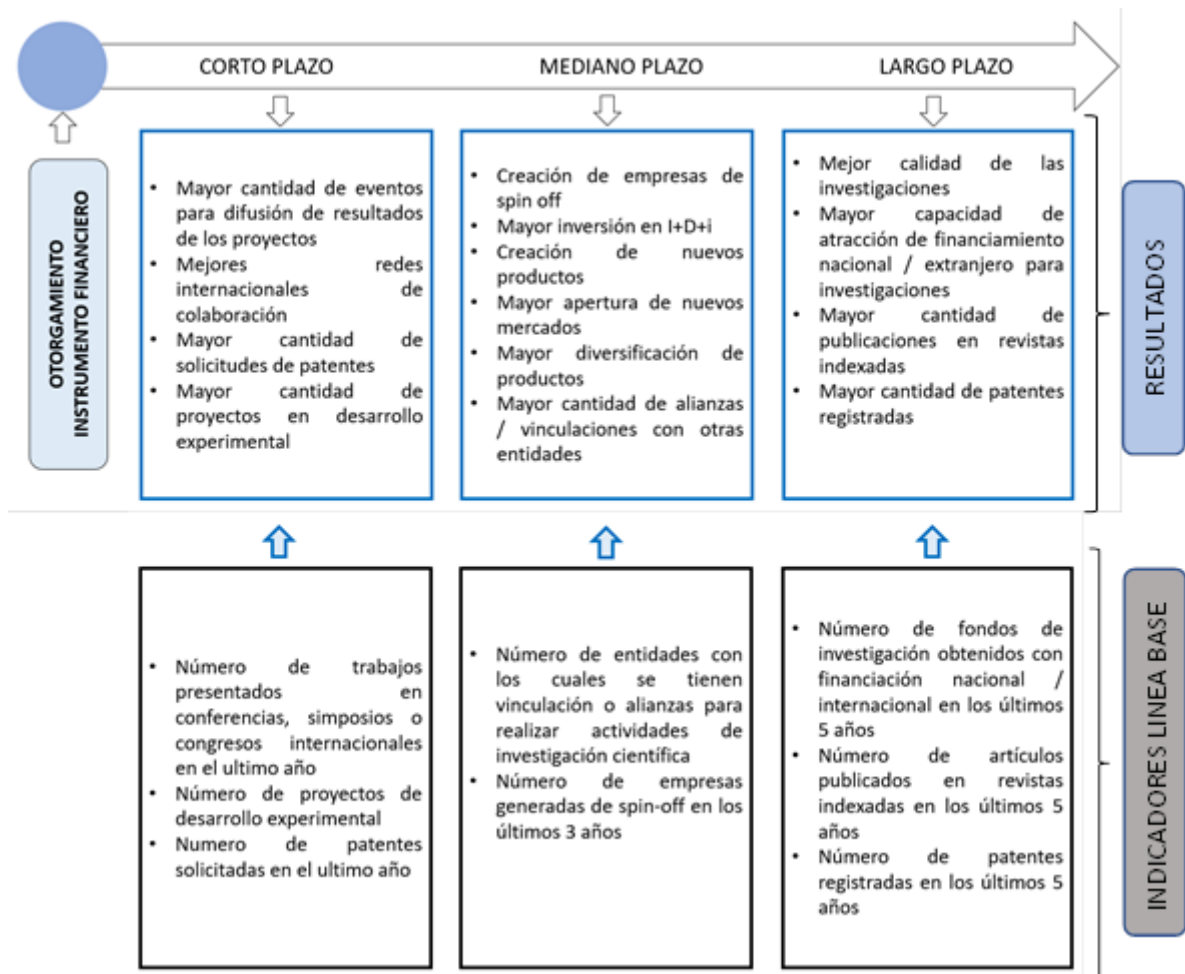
CORTO PLAZO

MEDIANO PLAZO

LARGO PLAZO

OTORGAMIENTO INSTRUMENTO FINANCIERO

- Mayor cantidad de eventos para difusión de resultados de los proyectos
- Mejores redes internacionales de colaboración
- Mayor cantidad de solicitudes de patentes
- Mayor cantidad de proyectos en desarrollo experimental

- Creación de empresas de spin off
- Mayor inversión en I+D+i
- Creación de nuevos productos
- Mayor apertura de nuevos mercados
- Mayor diversificación de productos
- Mayor cantidad de alianzas / vinculaciones con otras entidades

- Mejor calidad de las investigaciones
- Mayor capacidad de atracción de financiamiento nacional / extranjero para investigaciones
- Mayor cantidad de publicaciones en revistas indexadas
- Mayor cantidad de patentes registradas

RESULTADOS

- Número de trabajos presentados en conferencias, simposios o congresos internacionales en el ultimo año
- Número de proyectos de desarrollo experimental
- Numero de patentes solicitadas en el ultimo año

- Número de entidades con los cuales se tienen vinculación o alianzas para realizar actividades de investigación científica
- Número de empresas generadas de spin-off en los últimos 3 años

- Número de fondos de investigación obtenidos con financiación nacional / internacional en los últimos 5 años
- Número de artículos publicados en revistas indexadas en los últimos 5 años
- Número de patentes registradas en los últimos 5 años

INDICADORES LINEA BASE